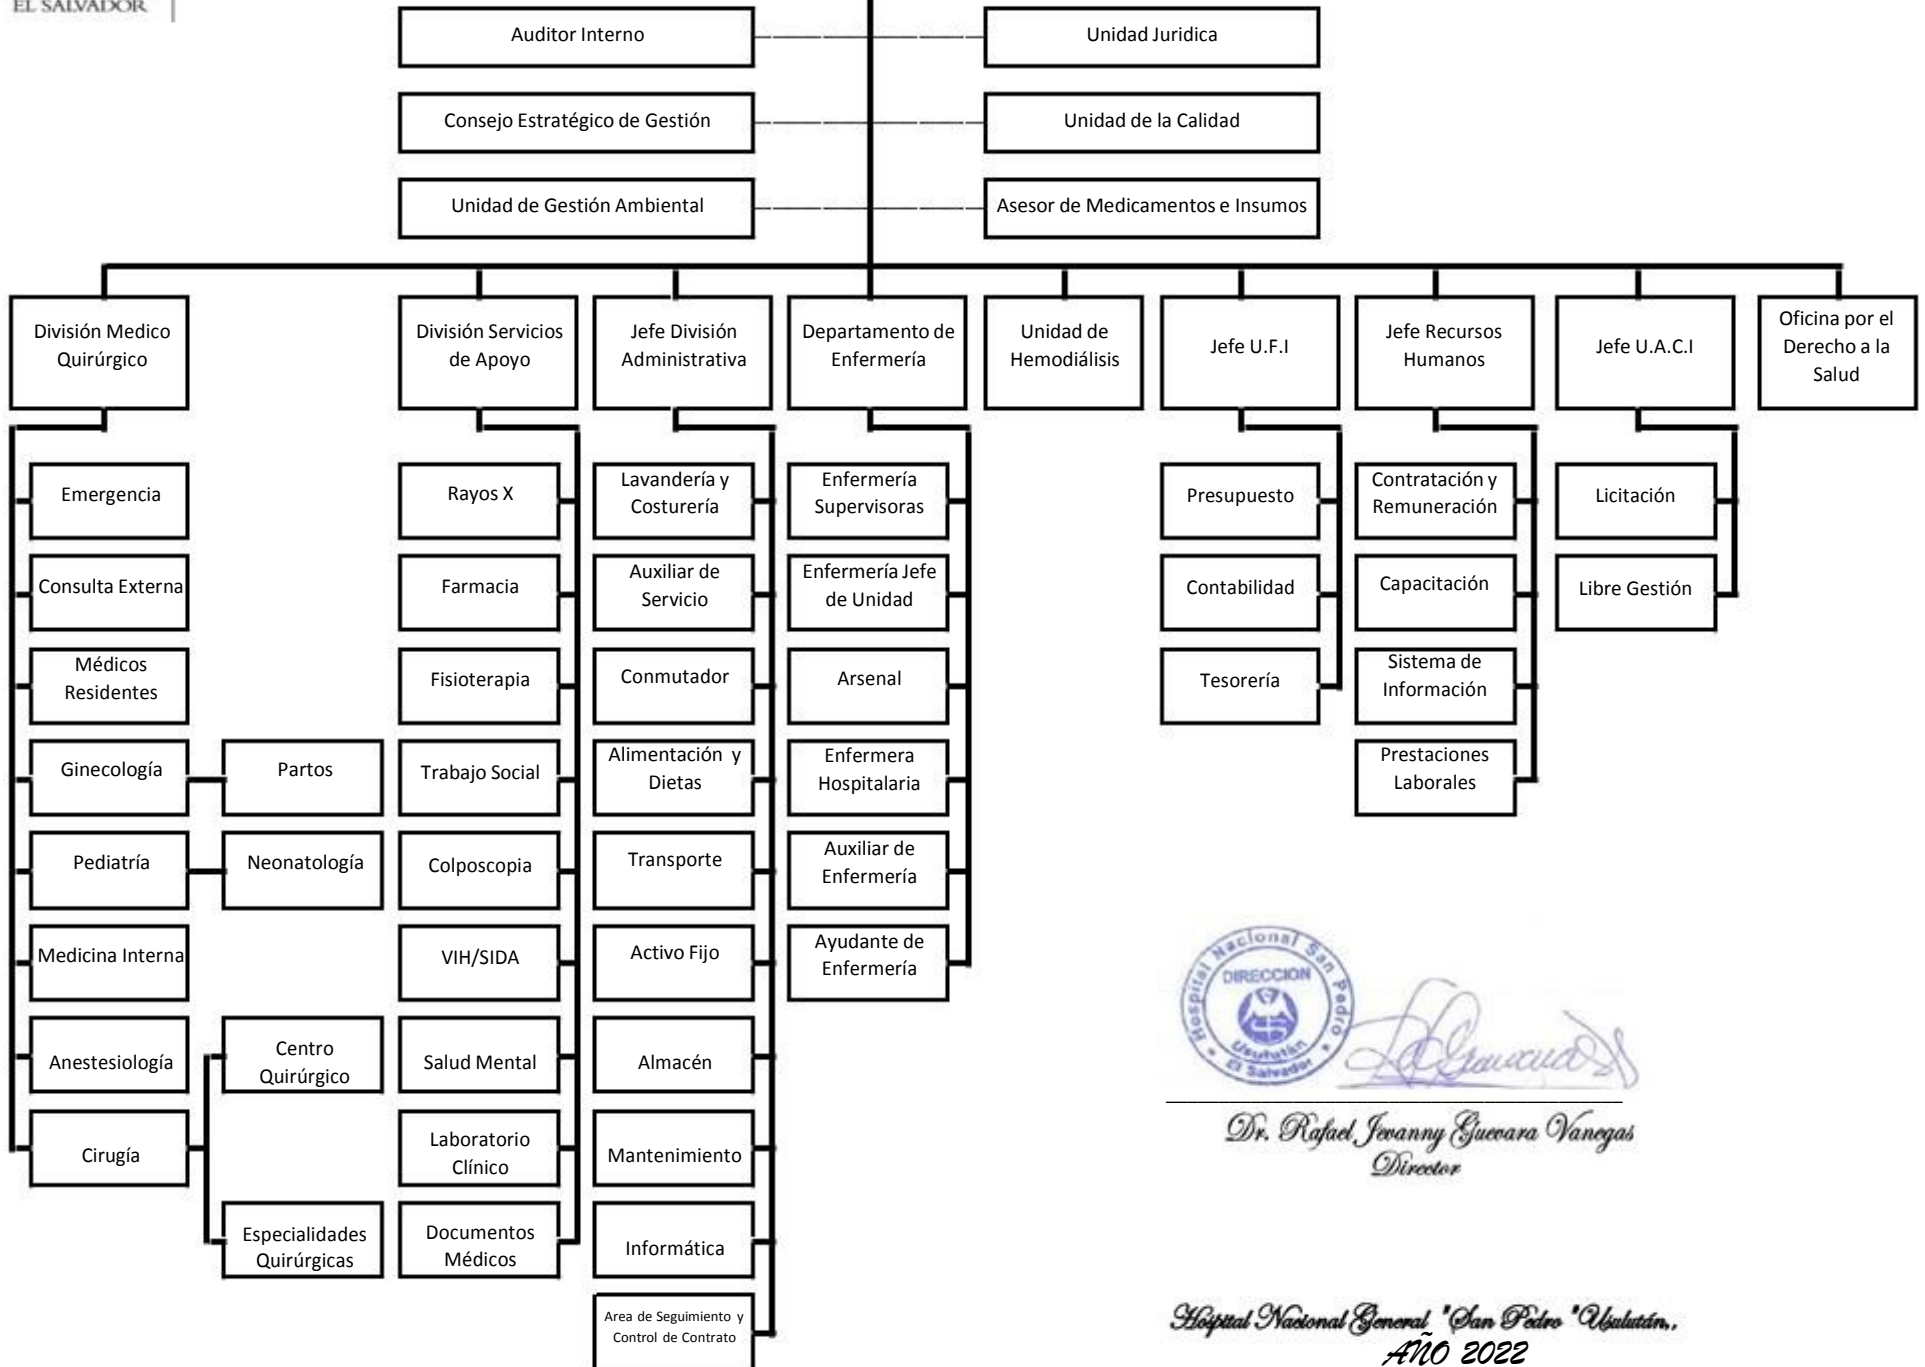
EL SALVADOR

Auditor Interno

Unidad Juridica

Consejo Estratégico de Gestión

Unidad de la Calidad

Unidad de Gestión Ambiental

Asesor de Medicamentos e Insumos

División Medico Quirúrgico

Emergencia

Consulta Externa

Médicos Residentes

Ginecología

Partos

Pediatría

Neonatología

Medicina Interna

Anestesiología

Centro Quirúrgico

Cirugía

Especialidades Quirúrgicas

División Servicios de Apoyo

Rayos X

Farmacia

Fisioterapia

Trabajo Social

Colposcopia

VIH/SIDA

Salud Mental

Laboratorio Clínico

Documentos Médicos

Jefe División Administrativa

Lavandería y Costurería

Auxiliar de Servicio

Conmutador

Alimentación y Dietas

Transporte

Activo Fijo

Almacén

Mantenimiento

Informática

Area de Seguimiento y Control de Contrato

Departamento de Enfermería

Enfermería Supervisoras

Enfermería Jefe de Unidad

Arsenal

Enfermera Hospitalaria

Auxiliar de Enfermería

Ayudante de Enfermería

Unidad de Hemodiálisis

Jefe U.F.I

Presupuesto

Contabilidad

Tesorería

Jefe Recursos Humanos

Contratación y Remuneración

Capacitación

Sistema de Información

Prestaciones Laborales

Jefe U.A.C.I

Licitación

Libre Gestión

Oficina por el Derecho a la Salud

Hospital Nacional San Pedro DIRECCION Usulután El Salvador

Dr. Rafael Jovanny Guevara Vanegas
Director

Hospital Nacional General "San Pedro "Usulután,
AÑO 2022